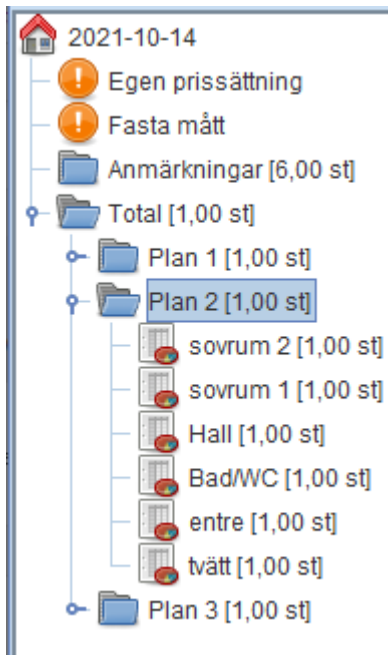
2021-10-14
Egen prissättning
Fasta mått
Anmärkningar [6,00 st]
Total [1,00 st]
Plan 1 [1,00 st]
Plan 2 [1,00 st]
sovrum 2 [1,00 st]
sovrum 1 [1,00 st]
Hall [1,00 st]
Bad/WC [1,00 st]
entre [1,00 st]
tvätt [1,00 st]
Plan 3 [1,00 st]